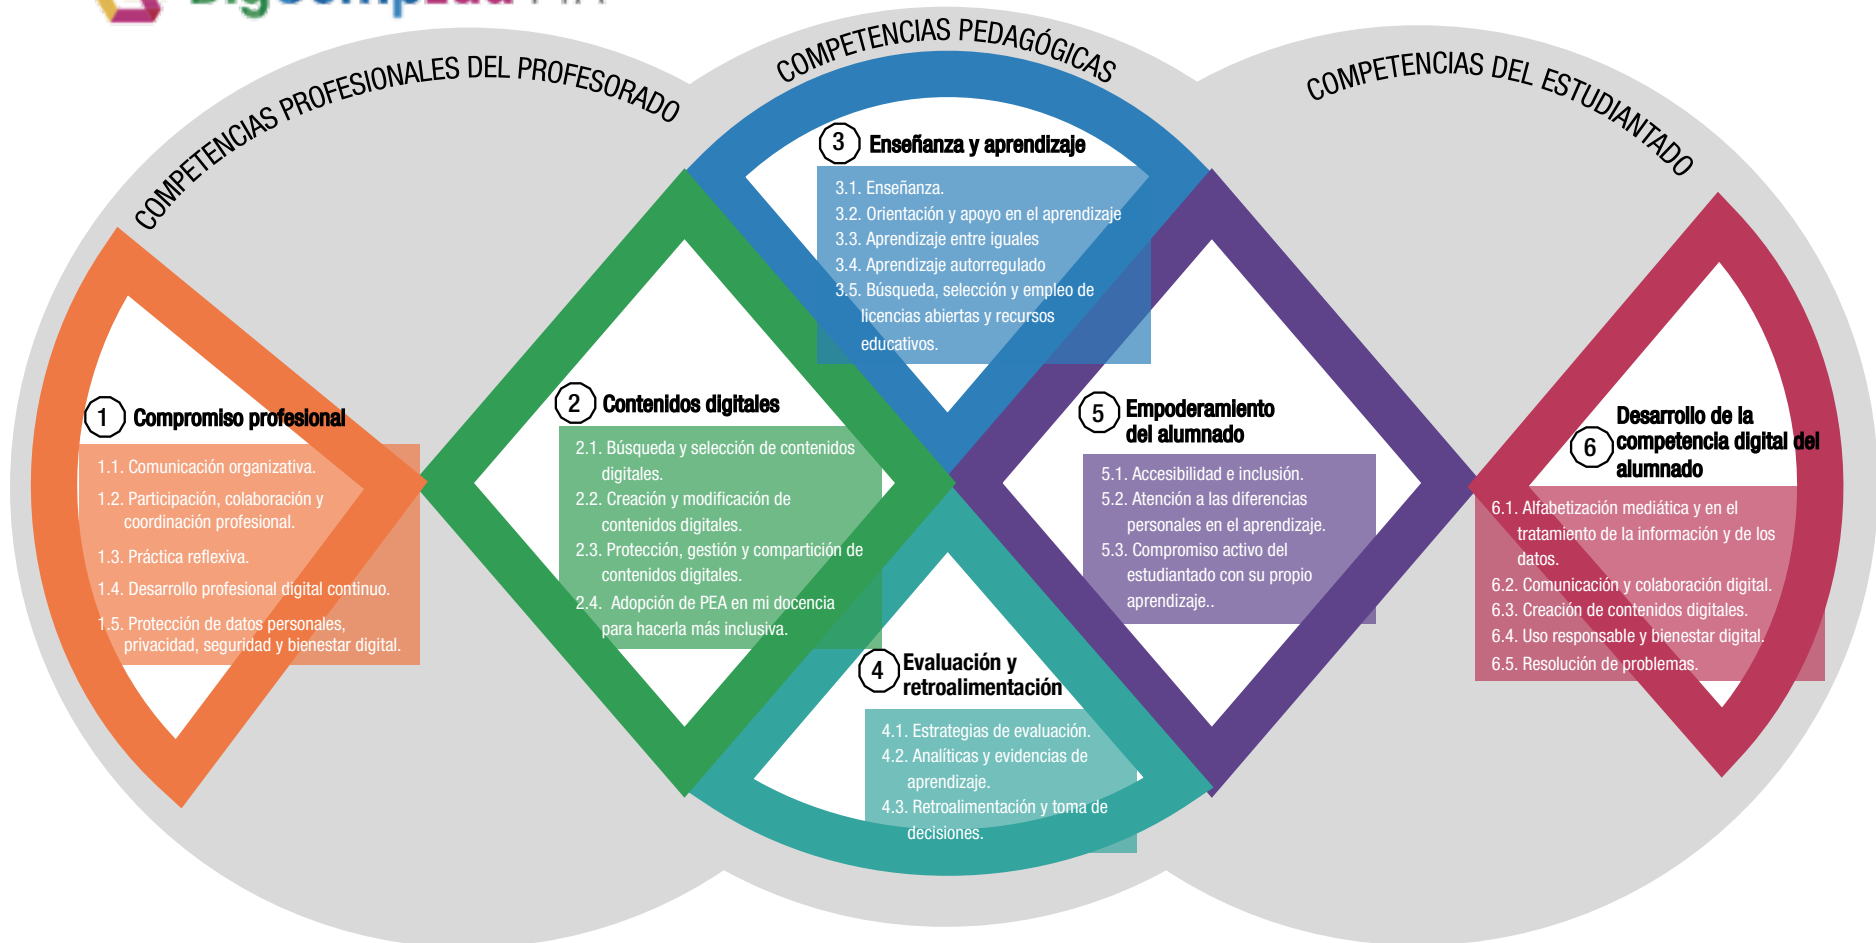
COMPETENCIAS PROFESIONALES DEL PROFESORADO

COMPETENCIAS PEDAGÓGICAS

COMPETENCIAS DEL ESTUDIANTADO

1 Compromiso profesional

1.1. Comunicación organizativa.
1.2. Participación, colaboración y coordinación profesional.
1.3. Práctica reflexiva.
1.4. Desarrollo profesional digital continuo.
1.5. Protección de datos personales, privacidad, seguridad y bienestar digital.

2 Contenidos digitales

2.1. Búsqueda y selección de contenidos digitales.
2.2. Creación y modificación de contenidos digitales.
2.3. Protección, gestión y compartición de contenidos digitales.
2.4. Adopción de PEA en mi docencia para hacerla más inclusiva.

3 Enseñanza y aprendizaje

3.1. Enseñanza.
3.2. Orientación y apoyo en el aprendizaje
3.3. Aprendizaje entre iguales
3.4. Aprendizaje autorregulado
3.5. Búsqueda, selección y empleo de licencias abiertas y recursos educativos.

4 Evaluación y retroalimentación

4.1. Estrategias de evaluación.
4.2. Analíticas y evidencias de aprendizaje.
4.3. Retroalimentación y toma de decisiones.

5 Empoderamiento del alumnado

5.1. Accesibilidad e inclusión.
5.2. Atención a las diferencias personales en el aprendizaje.
5.3. Compromiso activo del estudiantado con su propio aprendizaje..

6 Desarrollo de la competencia digital del alumnado

6.1. Alfabetización mediática y en el tratamiento de la información y de los datos.
6.2. Comunicación y colaboración digital.
6.3. Creación de contenidos digitales.
6.4. Uso responsable y bienestar digital.
6.5. Resolución de problemas.